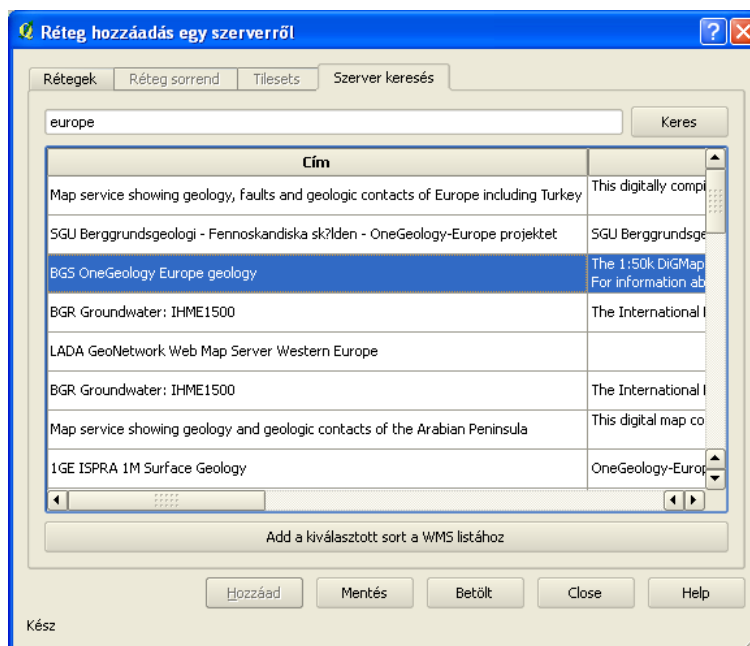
Réteg hozzáadás egy szerverről

Rétegek | Réteg sorrend | Tilesets | Szerver keresés

europe

Keres

| Cím | |
|---|---|
| Map service showing geology, faults and geologic contacts of Europe including Turkey | This digitally compi |
| SGU Berggrundsgeologi - Fennoskandiska sk?lden - OneGeology-Europe projektet | SGU Berggrundsge |
| BGS OneGeology Europe geology | The 1:50k DiGMap For information ab |
| BGR Groundwater: IHME1500 | The International |
| LADA GeoNetwork Web Map Server Western Europe | |
| BGR Groundwater: IHME1500 | The International |
| Map service showing geology and geologic contacts of the Arabian Peninsula | This digital map co |
| 1GE ISPRA 1M Surface Geology | OneGeology-Europ |

Add a kiválasztott sort a WMS listához

Hozzáad | Mentés | Betölt | Close | Help

Kész